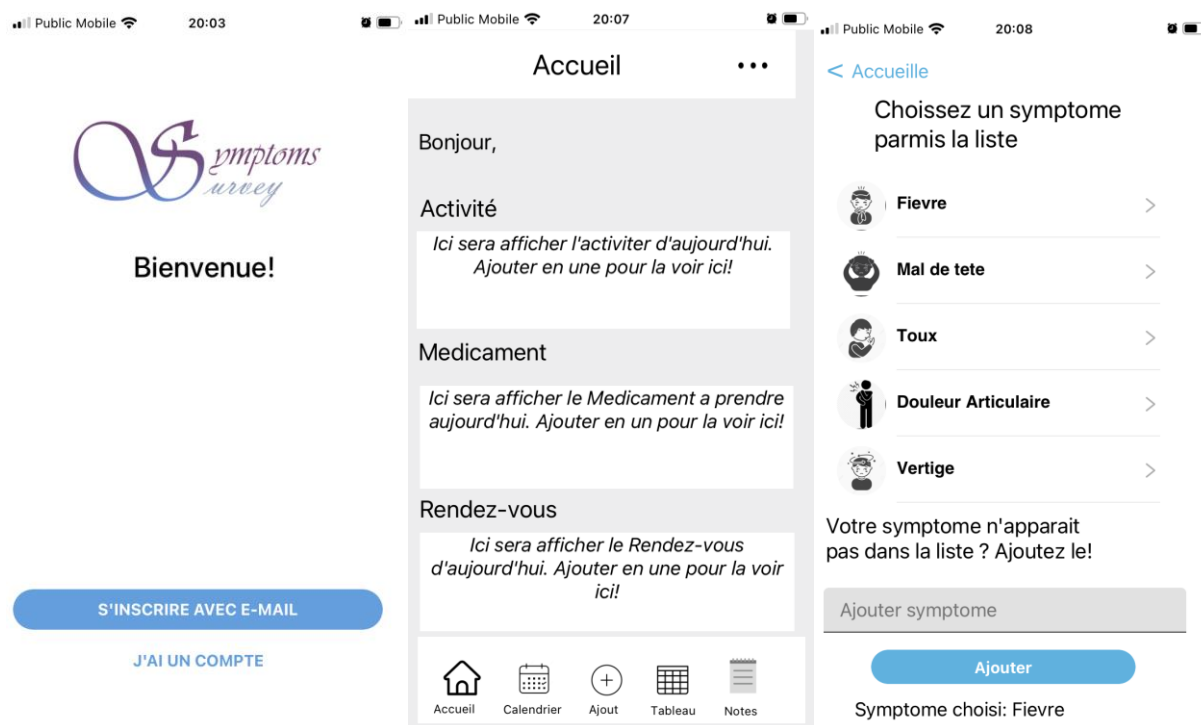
Public Mobile 20:03

Symptoms Survey

Bienvenue!

S'INSCRIRE AVEC E-MAIL

J'AI UN COMPTE

Public Mobile 20:07

Accueil •••

Bonjour,

Activité

Ici sera afficher l'activiter d'aujourd'hui. Ajouter en une pour la voir ici!

Medicament

Ici sera afficher le Medicament a prendre aujourd'hui. Ajouter en un pour la voir ici!

Rendez-vous

Ici sera afficher le Rendez-vous d'aujourd'hui. Ajouter en une pour la voir ici!

Accueil Calendrier Ajout Tableau Notes

Public Mobile 20:08

< Accueille

Choissez un symptome parmis la liste

Fievre

Mal de tete

Toux

Douleur Articulaire

Vertige

Votre symptome n'apparait pas dans la liste ? Ajoutez le!

Ajouter symptome

Ajouter

Symptome choisi: Fievre